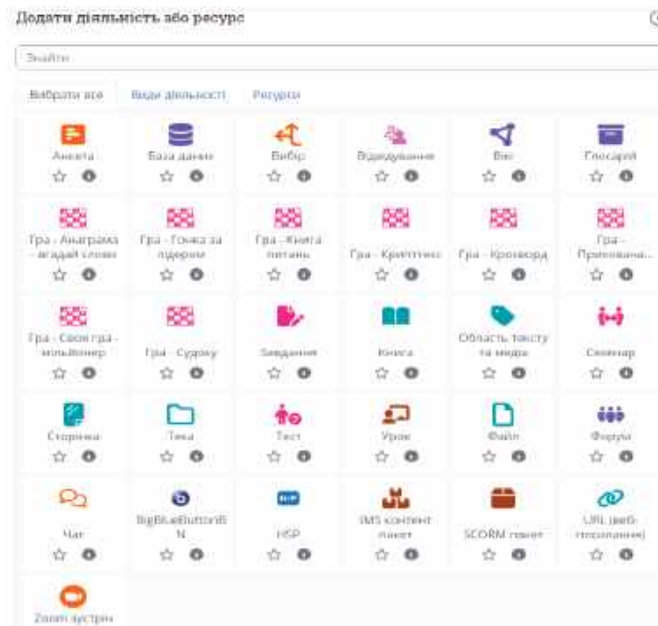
Додати діяльність або ресурс

Знайти

Вибрати все | Види діяльності | Ресурси

Анкета | База даних | Вибір | Відвідування | Вікі | Глосарій
Гра - Анаграма - вгадай слово | Гра - Гонка за лідером | Гра - Книга питань | Гра - Криптекс | Гра - Кросворд | Гра - Приховане...
Гра - Своя гра - мільйонер | Гра - Судоку | Завдання | Книга | Область тексту та медіа | Семінар
Сторінка | Тека | Тест | Урок | Файл | Форум
Чат | BigBlueButtonBN | H5P | IMS контент пакет | SCORM пакет | URL (веб-посилання)
Zoom зустріч